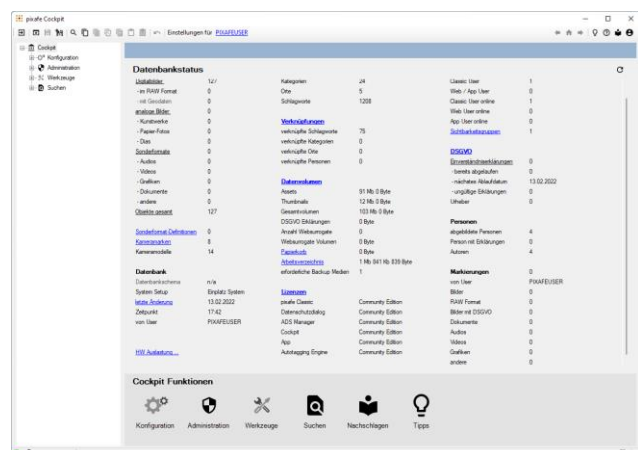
pixafe Cockpit

Einstellungen für PIXAFEUSER

Cockpit
Konfiguration
Administration
Werkzeuge
Suchen

Datenbankstatus

| | | | | | |
|---|---|---|---|---|---|
| Digitalbilder | 127 | Kategorien | 24 | Classic User | 1 |
| - im RAW Format | 0 | Orte | 5 | Web / App User | 0 |
| - mit Geodaten | 0 | Schlagworte | 1208 | Classic User online | 1 |
| analoge Bilder: | 0 | | | Web User online | 0 |
| - Kunstwerke | 0 | Verknüpfungen | | App User online | 0 |
| - Papier-Fotos | 0 | verknüpfte Schlagworte | 75 | Sichtbarkeitsgruppen | 1 |
| - Dias | 0 | verknüpfte Kategorien | 0 | | |
| Sonderformate | 0 | verknüpfte Orte | 0 | DSGVO | |
| - Audios | 0 | verknüpfte Personen | 0 | Einverständniserklärungen | 0 |
| - Videos | 0 | | | - bereits abgelaufen | 0 |
| - Grafiken | 0 | Datenvolumen | | - nächstes Ablaufdatum | 13.02.2022 |
| - Dokumente | 0 | Assets | 91 Mb 0 Byte | - ungültige Erklärungen | 0 |
| - andere | 0 | Thumbnails | 12 Mb 0 Byte | Urheber | 0 |
| Objekte gesamt | 127 | Gesamtvolumen | 103 Mb 0 Byte | | |
| | | DSGVO Erklärungen | 0 Byte | Personen | |
| Sonderformat-Definitionen | 0 | Anzahl Webausrugabe | 0 | abgebildete Personen | 4 |
| Kameramarken | 8 | Webausrugabe Volumen | 0 Byte | Person mit Erklärungen | 0 |
| Kameramodelle | 14 | Papierkorb | 0 Byte | Autoren | 4 |
| | | Arbeitsverzeichnis | 1 Mb 841 Kb 839 Byte | | |
| Datenbank | | erforderliche Backup Medien | 1 | Markierungen | 0 |
| Datenbankschema | n/a | | | von User | PIXAFEUSER |
| System Setup | Einplatz System | Lizenzen | | Bilder | 0 |
| letzte Änderung | 13.02.2022 | pixafe Classic | Community Edition | RAW Format | 0 |
| Zeitpunkt | 17:42 | Datenschutzdialog | Community Edition | Bilder mit DSGVO | 0 |
| von User | PIXAFEUSER | ADS Manager | Community Edition | Dokumente | 0 |
| | | Cockpit | Community Edition | Audios | 0 |
| | | App | Community Edition | Videos | 0 |
| HW Auslastung ... | | Autotagging Engine | Community Edition | Grafiken | 0 |
| | | | | andere | 0 |

Cockpit Funktionen

Konfiguration Administration Werkzeuge Suchen Nachschlagen Tipps